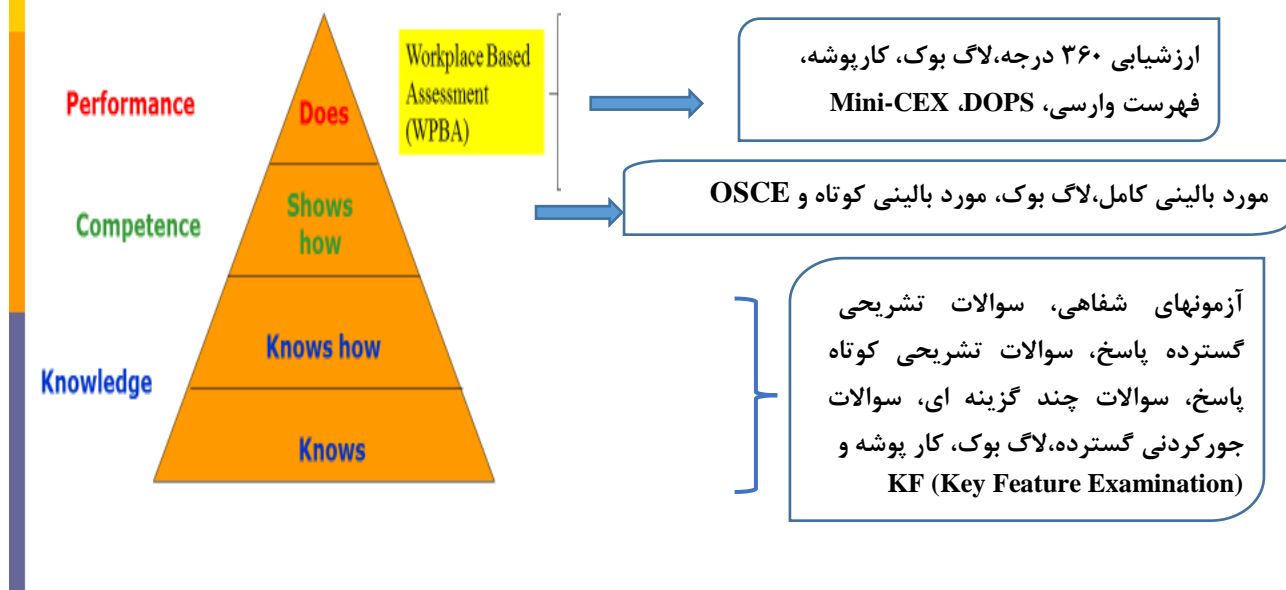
Performance

Competence

Knowledge

Does

Shows how

Knows how

Knows

Workplace Based Assessment (WPBA)

ارزشیابی ۳۶۰ درجه،لاگ بوک، کارپوشه، فهرست وارسی، DOPS، Mini-CEX

مورد بالینی کامل،لاگ بوک، مورد بالینی کوتاه و OSCE

آزمونهای شفاهی، سوالات تشریحی گسترده پاسخ، سوالات تشریحی کوتاه پاسخ، سوالات چند گزینه ای، سوالات جورکردنی گسترده،لاگ بوک، کار پوشه و KF (Key Feature Examination)